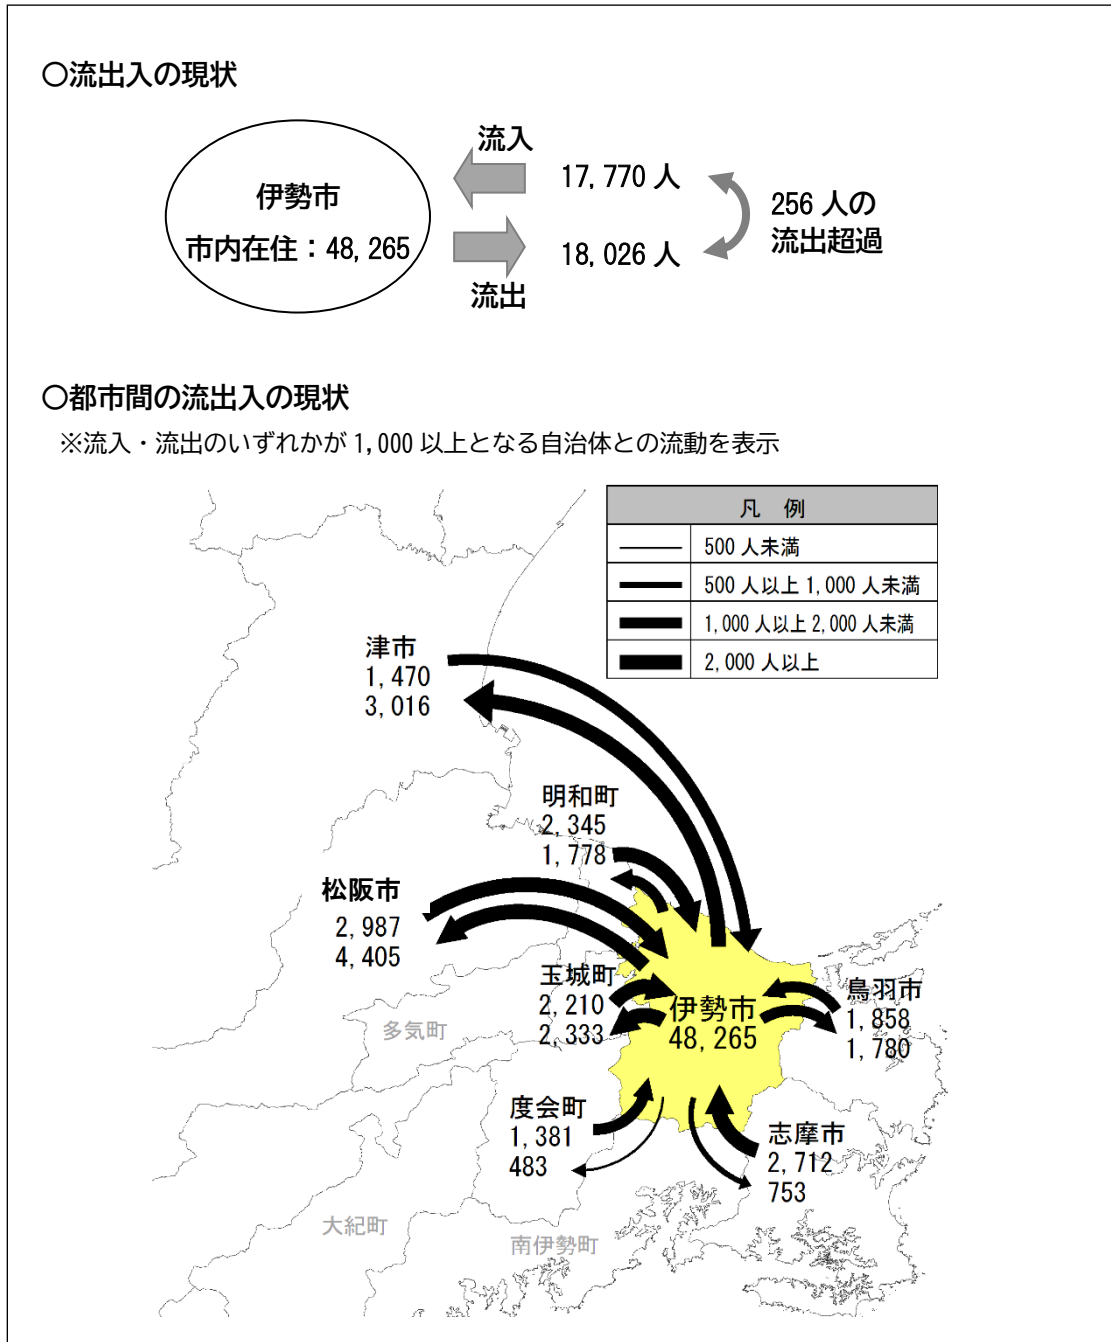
○流出入の現状

伊勢市
市内在住：48, 265

流入
17, 770 人
18, 026 人
流出

256 人の
流出超過

○都市間の流出入の現状
※流入・流出のいずれかが 1, 000 以上となる自治体との流動を表示

| 凡　例 | |
|---|---|
| | 500 人未満 |
| | 500 人以上 1, 000 人未満 |
| | 1, 000 人以上 2, 000 人未満 |
| | 2, 000 人以上 |

津市
1, 470
3, 016

明和町
2, 345
1, 778

松阪市
2, 987
4, 405

玉城町
2, 210
2, 333

多気町

伊勢市
48, 265

鳥羽市
1, 858
1, 780

度会町
1, 381
483

志摩市
2, 712
753

大紀町

南伊勢町